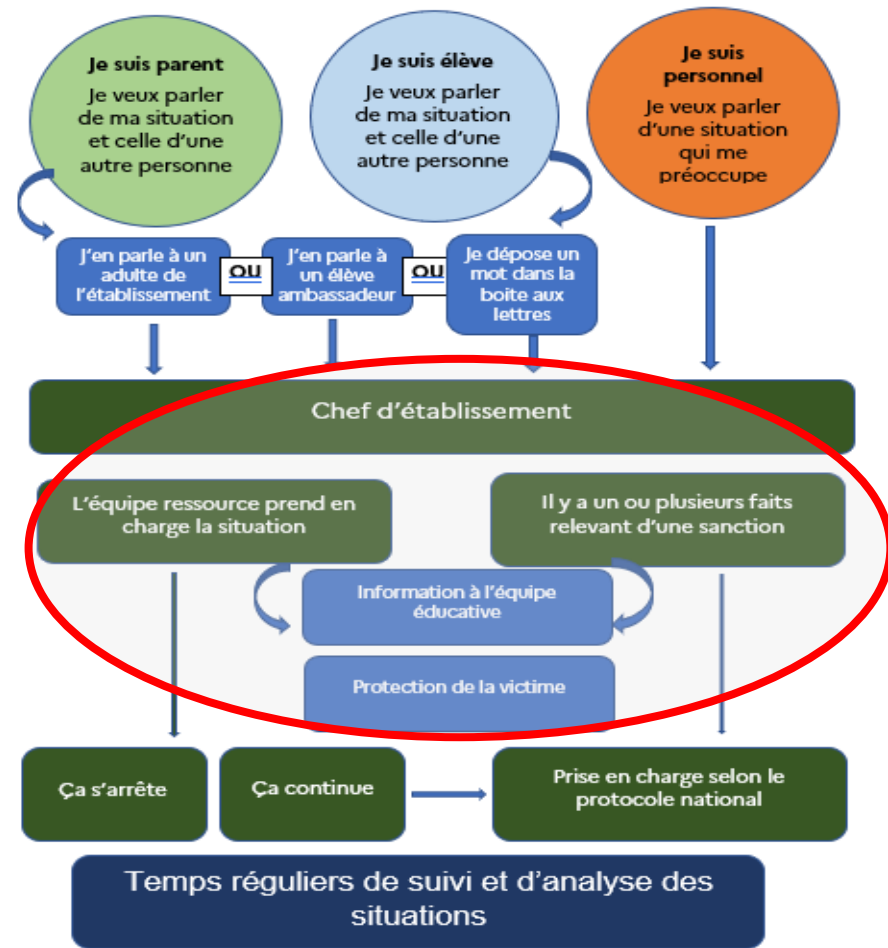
Je suis parent
Je veux parler de ma situation et celle d'une autre personne

Je suis élève
Je veux parler de ma situation et celle d'une autre personne

Je suis personnel
Je veux parler d'une situation qui me préoccupe

J'en parle à un adulte de l'établissement

OU

J'en parle à un élève ambassadeur

OU

Je dépose un mot dans la boite aux lettres

Chef d'établissement

L'équipe ressource prend en charge la situation

Il y a un ou plusieurs faits relevant d'une sanction

Information à l'équipe éducative

Protection de la victime

Ça s'arrête

Ça continue

Prise en charge selon le protocole national

Temps réguliers de suivi et d'analyse des situations